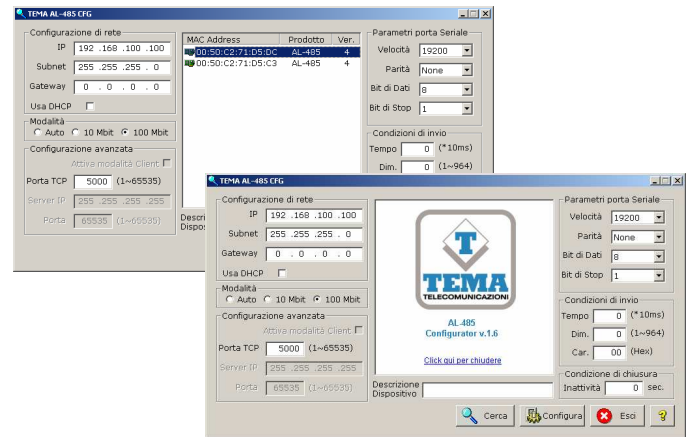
TEMA AL-485 CFG

Configurazione di rete
IP 192 .168 .100 .100
Subnet 255 .255 .255 . 0
Gateway 0 . 0 . 0 . 0
Usa DHCP

Modalità
Auto 10 Mbit 100 Mbit

Configurazione avanzata
Attiva modalità Client
Porta TCP 5000 (1~65535)
Server IP 255 .255 .255 .255
Porta 65535 (1~65535)

| MAC Address | Prodotto | Ver. |
|---|---|---|
| 00:50:C2:71:D5:DC | AL-485 | 4 |
| 00:50:C2:71:D5:C3 | AL-485 | 4 |

Descri
Dispos

Parametri porta Seriale
Velocità 19200
Parità None
Bit di Dati 8
Bit di Stop 1

Condizioni di invio
Tempo 0 (*10ms)
Dim. 0 (1~964)

TEMA AL-485 CFG

Configurazione di rete
IP 192 .168 .100 .100
Subnet 255 .255 .255 . 0
Gateway 0 . 0 . 0 . 0
Usa DHCP

Modalità
Auto 10 Mbit 100 Mbit

Configurazione avanzata
Attiva modalità Client
Porta TCP 5000 (1~65535)
Server IP 255 .255 .255 .255
Porta 65535 (1~65535)

T
TEMA
TELECOMUNICAZIONI

AL-485
Configurator v.1.6

Click qui per chiudere

Descrizione
Dispositivo

Parametri porta Seriale
Velocità 19200
Parità None
Bit di Dati 8
Bit di Stop 1

Condizioni di invio
Tempo 0 (*10ms)
Dim. 0 (1~964)
Car. 00 (Hex)

Condizione di chiusura
Inattività 0 sec.

Cerca
Configura
Esci
?